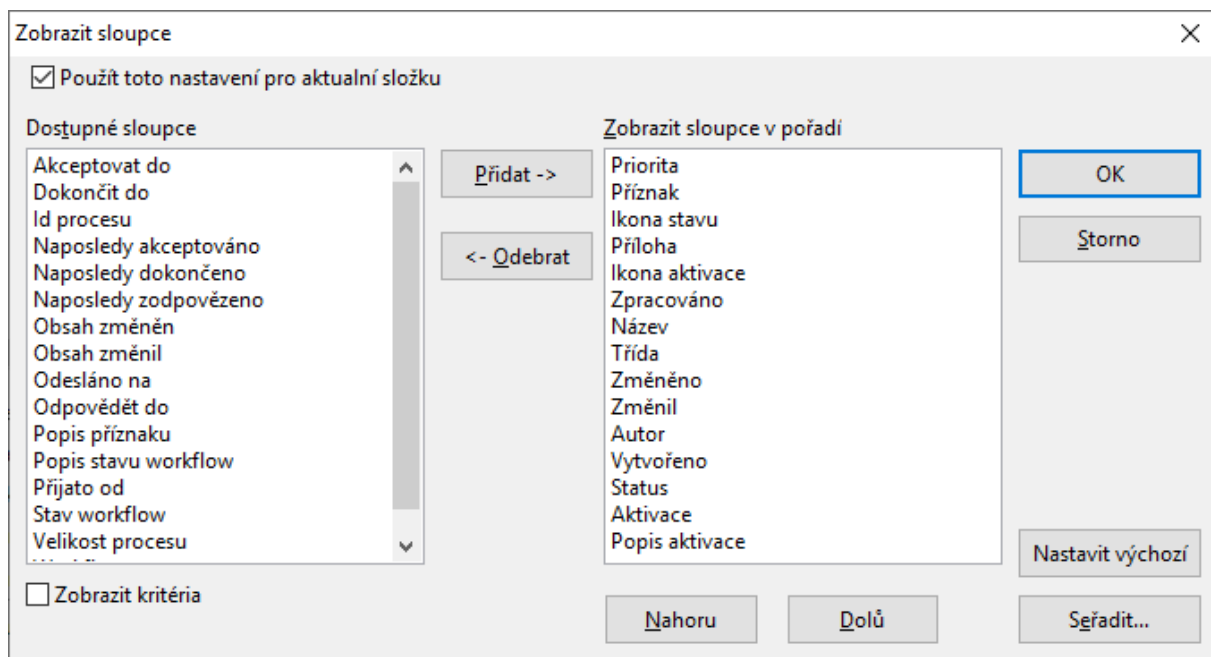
Zobrazit sloupce

☑ Použít toto nastavení pro aktualní složku

Dostupné sloupce

Akceptovat do
Dokončit do
Id procesu
Naposledy akceptováno
Naposledy dokončeno
Naposledy zodpovězeno
Obsah změněn
Obsah změnil
Odesláno na
Odpovědět do
Popis příznaku
Popis stavu workflow
Přijato od
Stav workflow
Velikost procesu
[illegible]

Přidat ->

<- Odebrat

Zobrazit sloupce v pořadí

Priorita
Příznak
Ikona stavu
Příloha
Ikona aktivace
Zpracováno
Název
Třída
Změněno
Změnil
Autor
Vytvořeno
Status
Aktivace
Popis aktivace

OK

Storno

Nastavit výchozí

☐ Zobrazit kritéria

Nahoru

Dolů

Seřadit...